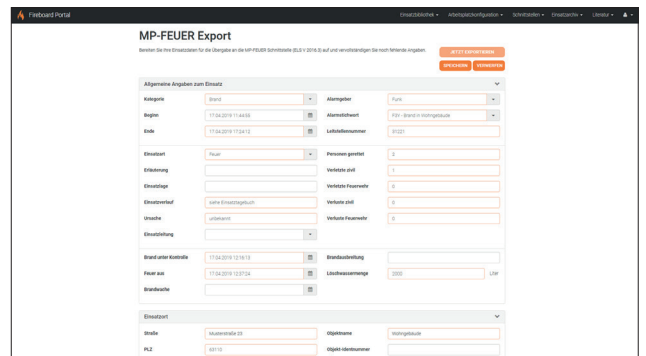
Fireboard Portal

Einsatzbibliothek ▾ Arbeitsplatzkonfiguration ▾ Schnittstellen ▾ Einsatzarchiv ▾ Literatur ▾

MP-FEUER Export

Bereiten Sie Ihre Einsatzdaten für die Übergabe an die MP-FEUER Schnittstelle (ELS V 2016.3) auf und vervollständigen Sie noch fehlende Angaben.

JETZT EXPORTIEREN

SPEICHERN VERWERFEN

Allgemeine Angaben zum Einsatz

| | | | |
|---|---|---|---|
| Kategorie | Brand | Alarmgeber | Funk |
| Beginn | 17.04.2019 11:44:58 | Alarmstichwort | F3Y - Brand in Wohngebäude |
| Ende | 17.04.2019 17:24:12 | Leitstellennummer | 31221 |

| | | | |
|---|---|---|---|
| Einsatzart | Feuer | Personen gerettet | 2 |
| Erläuterung | | Verletzte zivil | 1 |
| Einsatzlage | | Verletzte Feuerwehr | 0 |
| Einsatzverlauf | siehe Einsatztagebuch | Verluste zivil | 0 |
| Ursache | unbekannt | Verluste Feuerwehr | 0 |
| Einsatzleitung | | | |

| | | | |
|---|---|---|---|
| Brand unter Kontrolle | 17.04.2019 12:16:13 | Brandausbreitung | |
| Feuer aus | 17.04.2019 12:37:24 | Löschwassermenge | 2000 Liter |
| Brandwache | | | |

Einsatzort

| | | | |
|---|---|---|---|
| Straße | Musterstraße 25 | Objektname | Wohngebäude |
| PLZ | 93110 | Objekt-Identnummer | |